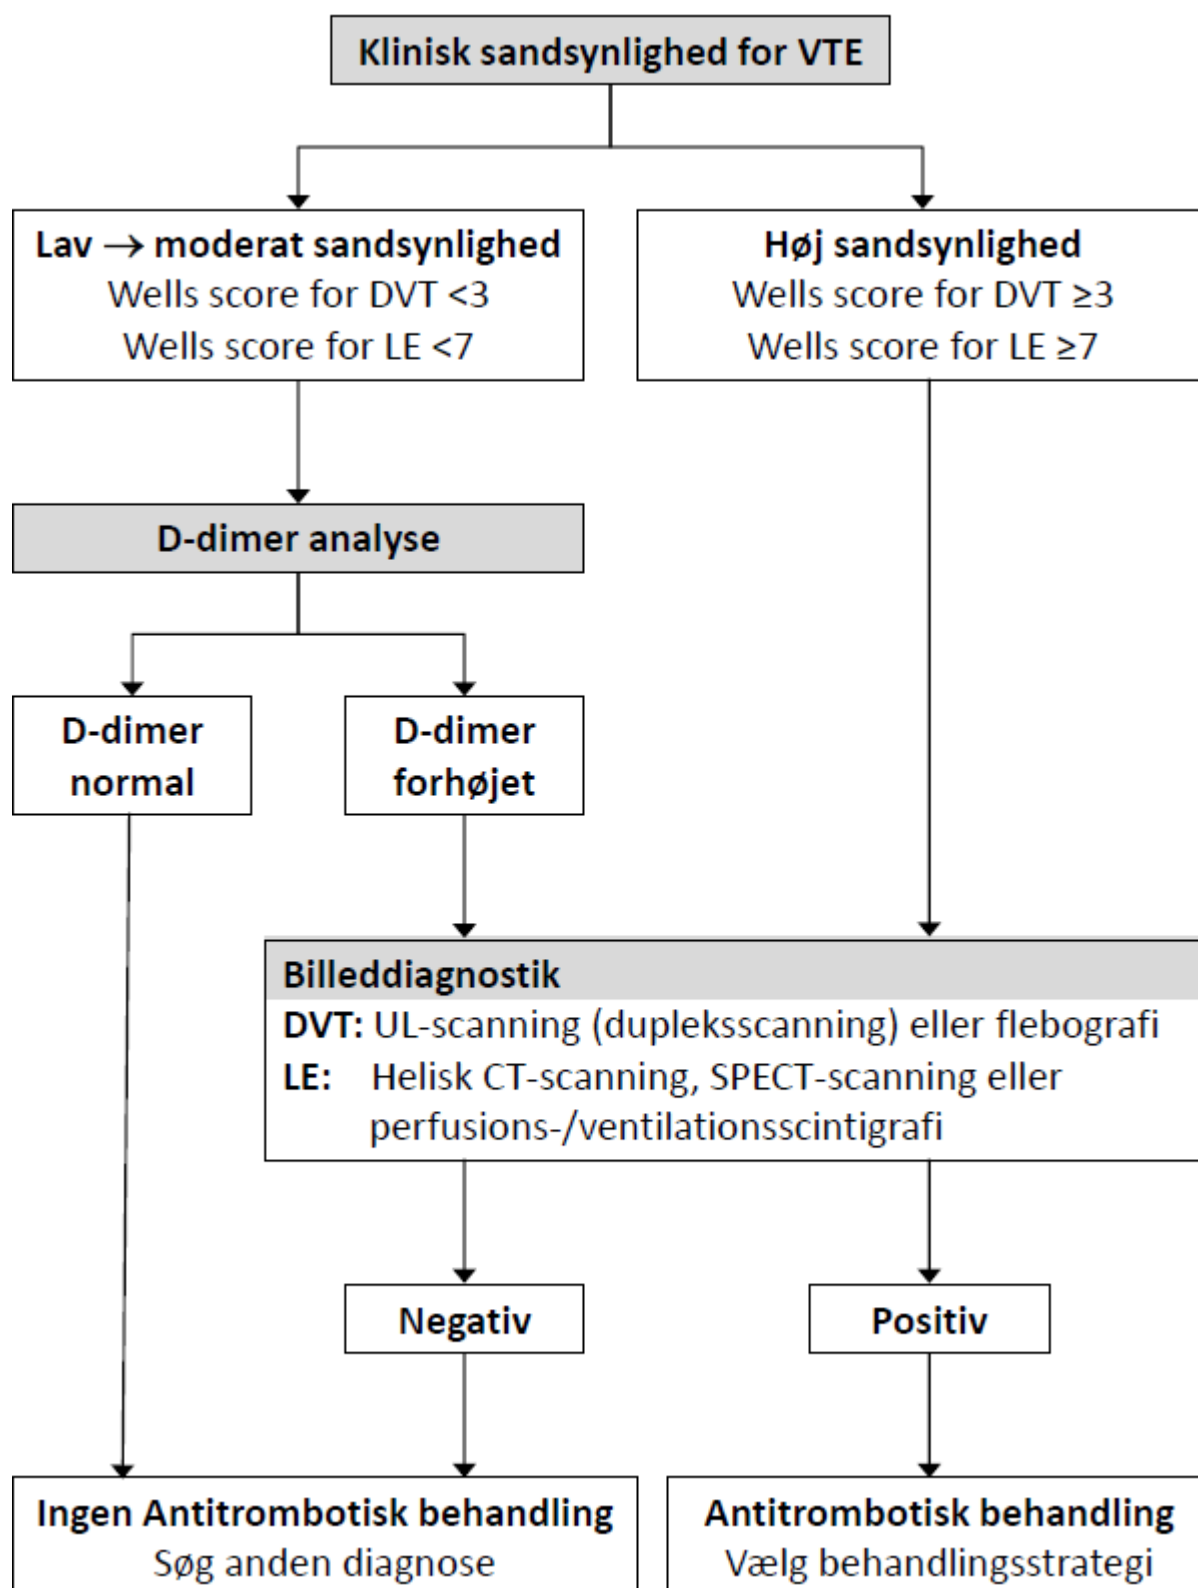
Klinisk sandsynlighed for VTE

Lav → moderat sandsynlighed
Wells score for DVT <3
Wells score for LE <7

Høj sandsynlighed
Wells score for DVT ≥3
Wells score for LE ≥7

D-dimer analyse

D-dimer normal

D-dimer forhøjet

Billeddiagnostik
DVT: UL-scanning (dupleksscanning) eller flebografi
LE: Helisk CT-scanning, SPECT-scanning eller perfusions-/ventilationsscintigrafi

Negativ

Positiv

Ingen Antitrombotisk behandling
Søg anden diagnose

Antitrombotisk behandling
Vælg behandlingsstrategi